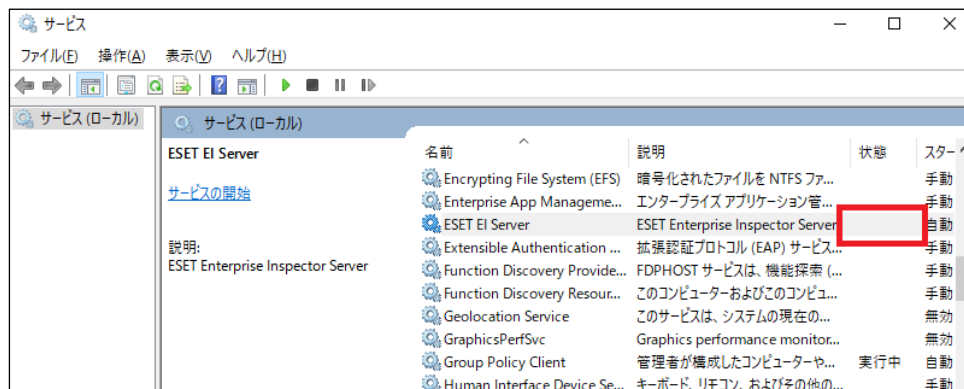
サービス

ファイル(F) 操作(A) 表示(V) ヘルプ(H)

サービス (ローカル)

サービス (ローカル)

ESET EI Server

サービスの開始

説明:
ESET Enterprise Inspector Server

| 名前 | 説明 | 状態 | スター |
|---|---|---|---|
| Encrypting File System (EFS) | 暗号化されたファイルを NTFS ファ... | | 手動 |
| Enterprise App Manageme... | エンタープライズ アプリケーション管... | | 手動 |
| ESET EI Server | ESET Enterprise Inspector Server | | 自動 |
| Extensible Authentication ... | 拡張認証プロトコル (EAP) サービス... | | 手動 |
| Function Discovery Provide... | FDPHOST サービスは、機能探索 (... | | 手動 |
| Function Discovery Resour... | このコンピューターおよびこのコンピュ... | | 手動 |
| Geolocation Service | このサービスは、システムの現在の... | | 無効 |
| GraphicsPerfSvc | Graphics performance monitor... | | 無効 |
| Group Policy Client | 管理者が構成したコンピューターや... | 実行中 | 自動 |
| Human Interface Device Se... | キーボード、リモコン、およびその他の... | | 手動 |